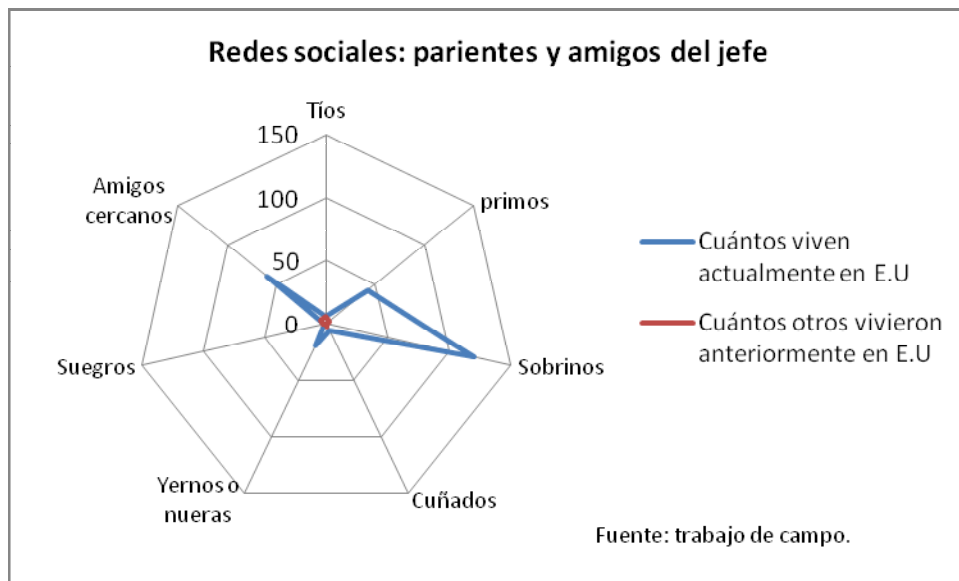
Redes sociales: parientes y amigos del jefe

Tíos
150
100
50
0
primos
Sobrinos
Cuñados
Yernos o nueras
Suegros
Amigos cercanos

Cuántos viven actualmente en E.U
Cuántos otros vivieron anteriormente en E.U

Fuente: trabajo de campo.